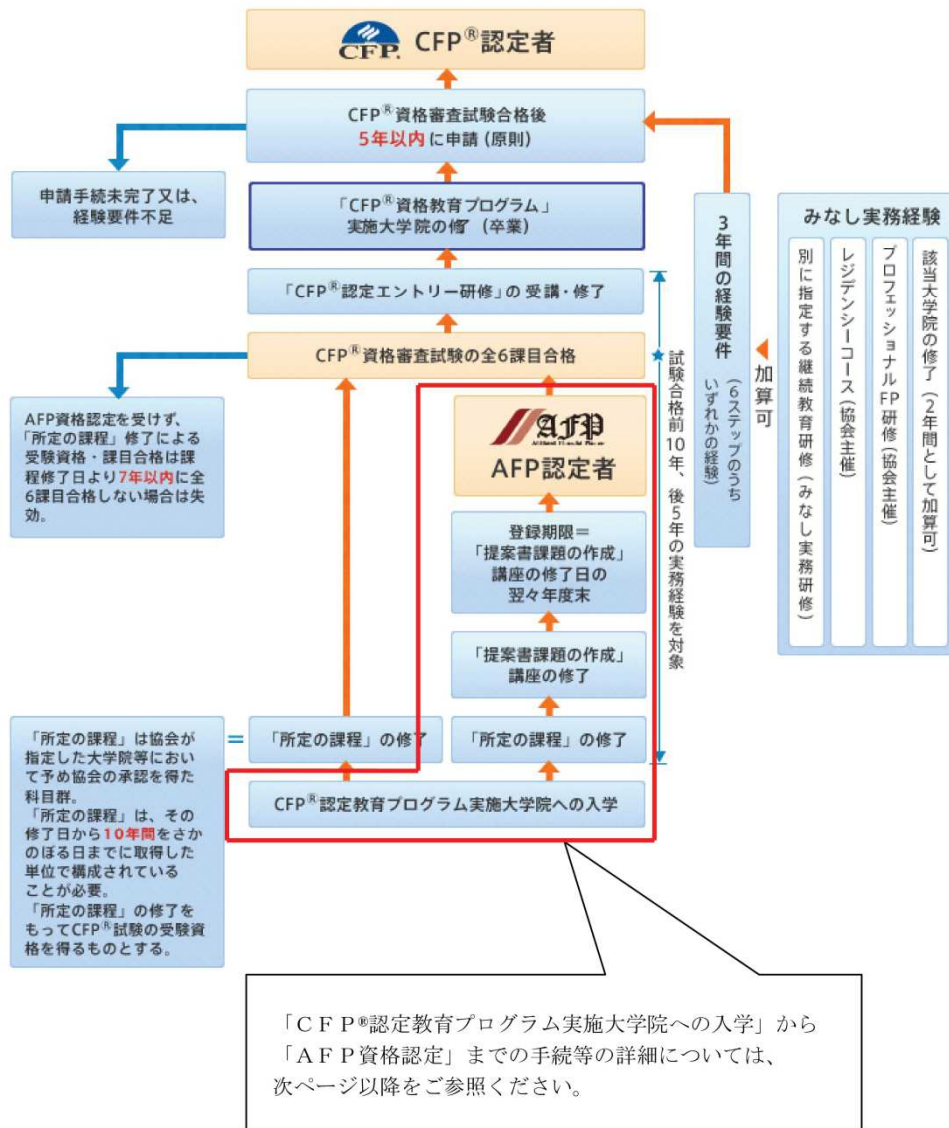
CFP. CFP®認定者

CFP®資格審査試験合格後
5年以内に申請（原則）

申請手続未完了又は、経験要件不足

「CFP®資格教育プログラム」実施大学院の修了（卒業）

3年間の経験要件（6ステップのうちいずれかの経験）

加算可

みなし実務経験

該当大学院の修了（2年間として加算可）

プロフェッショナルFP研修（協会主催）

レジデンシーコース（協会主催）

別に指定する継続教育研修（みなし実務研修）

「CFP®認定エントリー研修」の受講・修了

CFP®資格審査試験の全6課目合格

★試験合格前10年、後5年の実務経験を対象

AFP資格認定を受けず、「所定の課程」修了による受験資格・課目合格は課程修了日より7年以内に全6課目合格しない場合は失効。

AFP

AFP認定者

登録期限＝「提案書課題の作成」講座の修了日の翌々年度末

「提案書課題の作成」講座の修了

「所定の課程」は協会が指定した大学院等において予め協会の承認を得た科目群。
「所定の課程」は、その修了日から10年間をさかのぼる日までに取得した単位で構成されていることが必要。
「所定の課程」の修了をもってCFP®試験の受験資格を得るものとする。

＝ 「所定の課程」の修了

「所定の課程」の修了

CFP®認定教育プログラム実施大学院への入学

「ＣＦＰ®認定教育プログラム実施大学院への入学」から「ＡＦＰ資格認定」までの手続等の詳細については、次ページ以降をご参照ください。